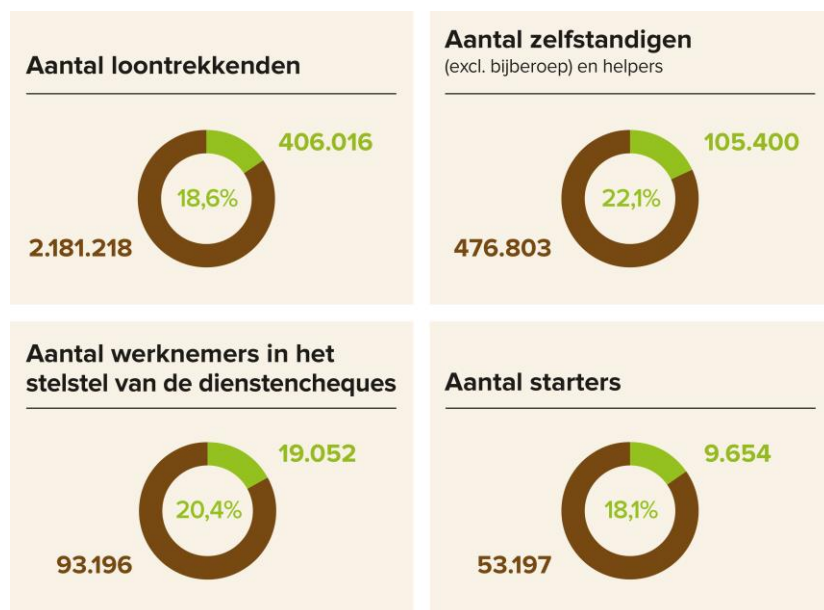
Aantal loontrekkenden

406.016

18,6%

2.181.218

Aantal zelfstandigen
(excl. bijberoep) en helpers

105.400

22,1%

476.803

Aantal werknemers in het stelstel van de dienstencheques

19.052

20,4%

93.196

Aantal starters

9.654

18,1%

53.197